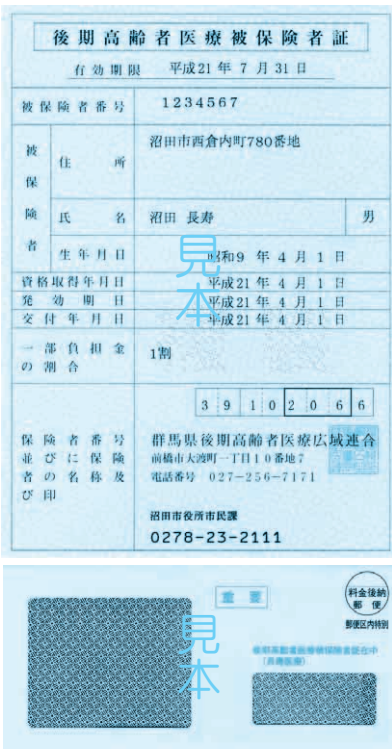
後期高齢者医療被保険者証

有効期限　平成21年 7月 31日

| 被保険者番号 | | 1234567 | |
|---|---|---|---|
| 被保険者 | 住所 | 沼田市西倉内町780番地 | |
| | 氏名 | 沼田 長寿 | 男 |
| | 生年月日 | 昭和9年 4月 1日 | |
| 資格取得年月日 | | 平成21年 4月 1日 | |
| 発効期日 | | 平成21年 4月 1日 | |
| 交付年月日 | | 平成21年 4月 1日 | |
| 一部負担金の割合 | | 1割 | |
| 保険者番号並びに保険者の名称及び印 | | 3 9 1 0 2 0 6 6<br>群馬県後期高齢者医療広域連合<br>前橋市大渡町一丁目10番地7<br>電話番号 027-256-7171<br>沼田市役所市民課<br>0278-23-2111 | |

見本

重要

料金後納郵便

郵便区内特別

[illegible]

見本